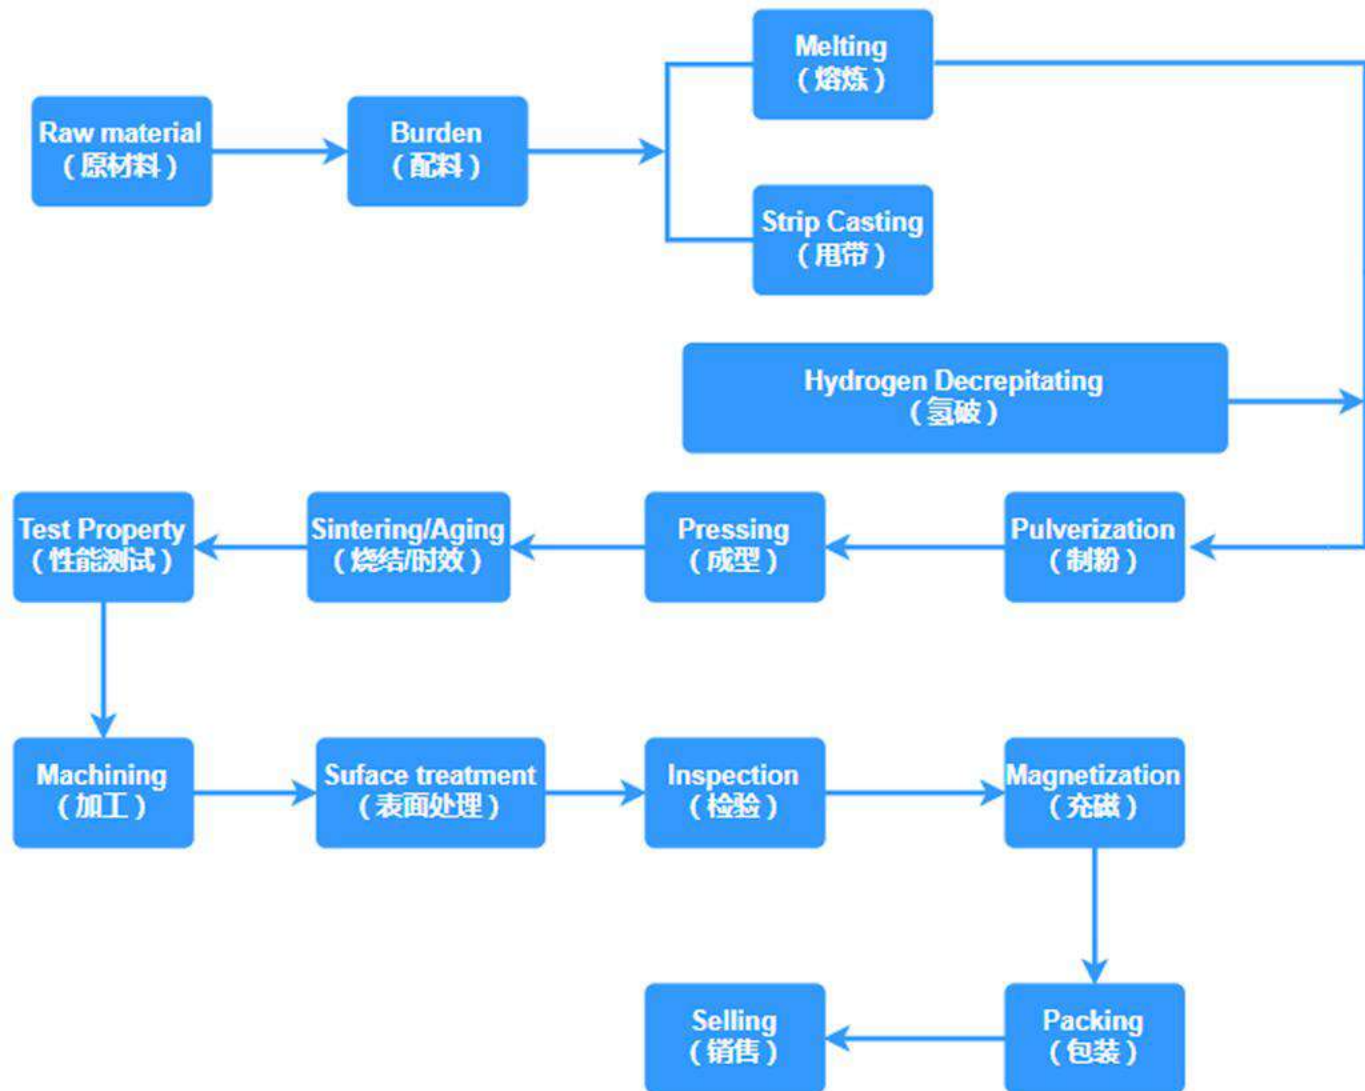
Raw material
（原材料）

Burden
（配料）

Melting
（熔炼）

Strip Casting
（甩带）

Hydrogen Decrepitating
（氢破）

Pulverization
（制粉）

Pressing
（成型）

Sintering/Aging
（烧结/时效）

Test Property
（性能测试）

Machining
（加工）

Suface treatment
（表面处理）

Inspection
（检验）

Magnetization
（充磁）

Packing
（包装）

Selling
（销售）